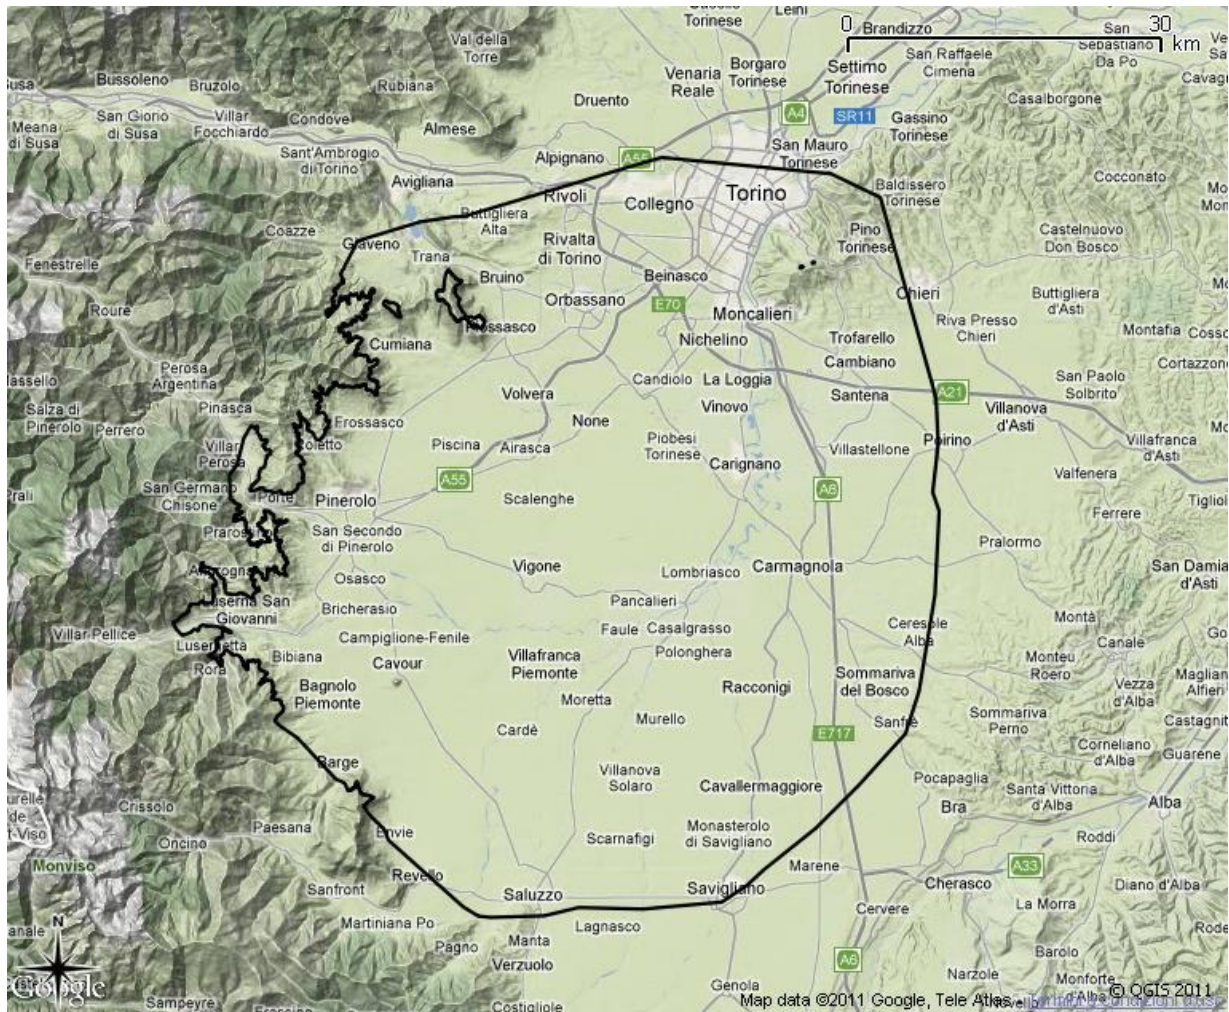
Torinese
Leinì
0 Brandizzo
San Sebastiano Da Po
30 km
Val della Torre
Venaria Reale
Borgaro Torinese
Settimo Torinese
San Raffaele Cimena
Bussoleno
Bruzolo
Rubiana
Druento
A4
SR11
Gassino Torinese
Casalborgone
Meana di Susa
San Giorio di Susa
Villar Focchiardo
Condove
Almese
Sant'Ambrogio di Torino
Alpignano
A55
San Mauro Torinese
Avigliana
Rivoli
Collegno
Torino
Baldissero Torinese
Cocconato
Coazze
Giaveno
Buttigliera Alta
Rivalta di Torino
Pino Torinese
Castelnuovo Don Bosco
Fenestrelle
Trana
Bruino
Beinasco
Roure
Orbassano
E70
Chieri
Buttigliera d'Asti
Piossasco
Moncalieri
Riva Presso Chieri
Montafia
Cumiana
Nichelino
Trofarello
Perosa Argentina
Cambiano
Cortazzone
Candiolo
La Loggia
San Paolo Solbrito
Salza di Pinerolo
Pinasca
Volvera
Vinovo
Santena
A21
Villanova d'Asti
Perrero
Frossasco
None
Villar Perosa
Roletto
Piscina
Airasca
Piobesi Torinese
Carignano
Villastellone
Poirino
Villafranca d'Asti
Valfenera
San Germano Chisone
Porte
A55
A6
Pinerolo
Scalenghe
Tigliole
Praroso
San Secondo di Pinerolo
Ferrere
Angrogna
Pralormo
Osasco
Vigone
Lombriasco
Carmagnola
San Damiano d'Asti
Luserna San Giovanni
Bricherasio
Pancalieri
Montà
Villar Pellice
Campiglione-Fenile
Faule
Casalgrasso
Ceresole Alba
Canale
Lusernetta
Bibiana
Cavour
Villafranca Piemonte
Polonghera
Monteu Roero
Rorà
Bagnolo Piemonte
Racconigi
Sommariva del Bosco
Vezza d'Alba
Magliano Alfieri
Moretta
Murello
Sanfrè
Sommariva Perno
Castagnito
Cardè
E717
Corneliano d'Alba
Guarene
Barge
Villanova Solaro
Cavallermaggiore
Pocapaglia
Santa Vittoria d'Alba
Crissolo
Bra
Alba
Paesana
Envie
Monasterolo di Savigliano
Roddi
Oncino
Scarnafigi
Monviso
Marene
A33
Sanfront
Revello
Cherasco
Diano d'Alba
Saluzzo
Savigliano
Cervere
La Morra
Martiniana Po
Lagnasco
Pagno
Manta
Barolo
Verzuolo
A6
Narzole
Google
Monforte
© QGIS 2011
Sampeyre
Costigliole
Genola
Map data ©2011 Google, Tele Atlas